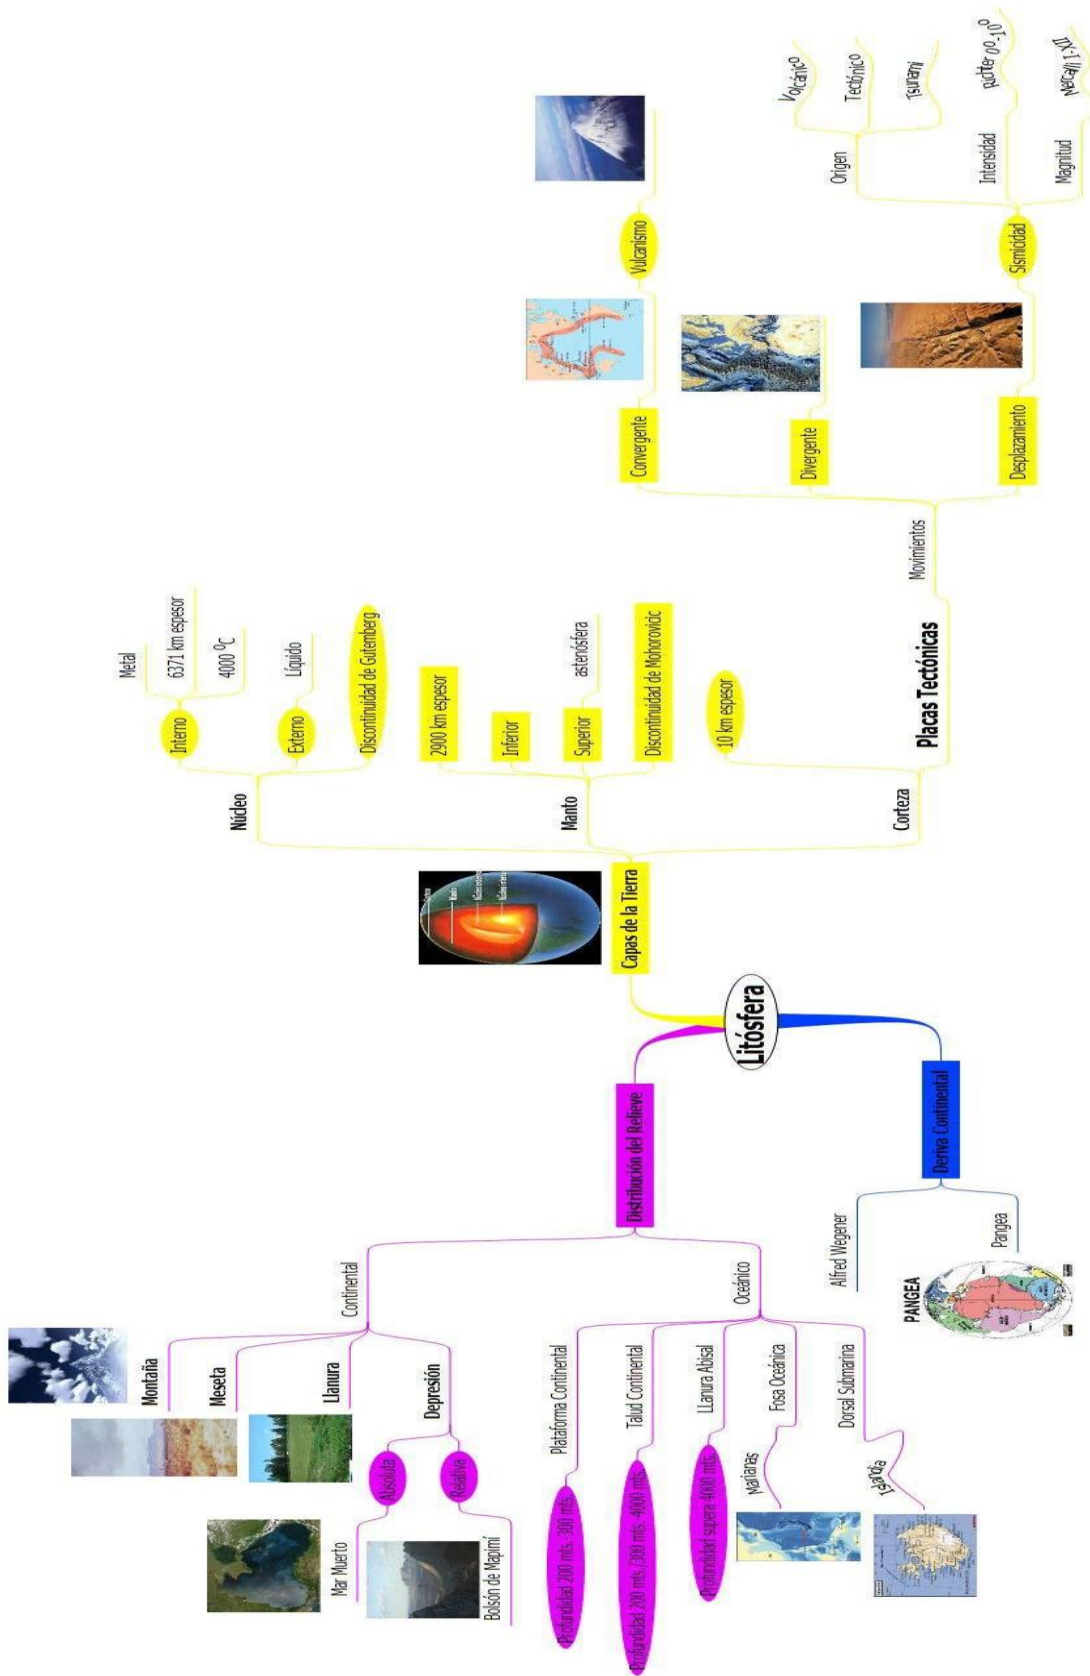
Litósfera

Capas de la Tierra

Núcleo
Interno
Metal
6371 km espesor
4000 °C
Externo
Líquido
Discontinuidad de Gutemberg

Manto
2900 km espesor
Inferior
Superior
astenósfera
Discontinuidad de Mohorovicic

Corteza
10 km espesor

Placas Tectónicas
Movimientos
Convergente
Vulcanismo
Divergente
Desplazamiento
Sismicidad
Origen
Volcánico
Tectónico
Tsunami
Intensidad
Richter 0°-10°
Magnitud
Mercalli I-XII

Distribución del Relieve
Continental
Montaña
Meseta
Llanura
Depresión
Absoluta
Mar Muerto
Relativa
Bolsón de Mapimí
Oceánico
Plataforma Continental
Profundidad 200 mts. 300 mts.
Talud Continental
Profundidad 200 mts. 200 mts. 4000 mts.
Llanura Abisal
Profundidad supera 4000 mts.
Fosa Oceánica
Marianas
Dorsal Submarina
Islandia

Deriva Continental
Alfred Wegener
Pangea
PANGEA